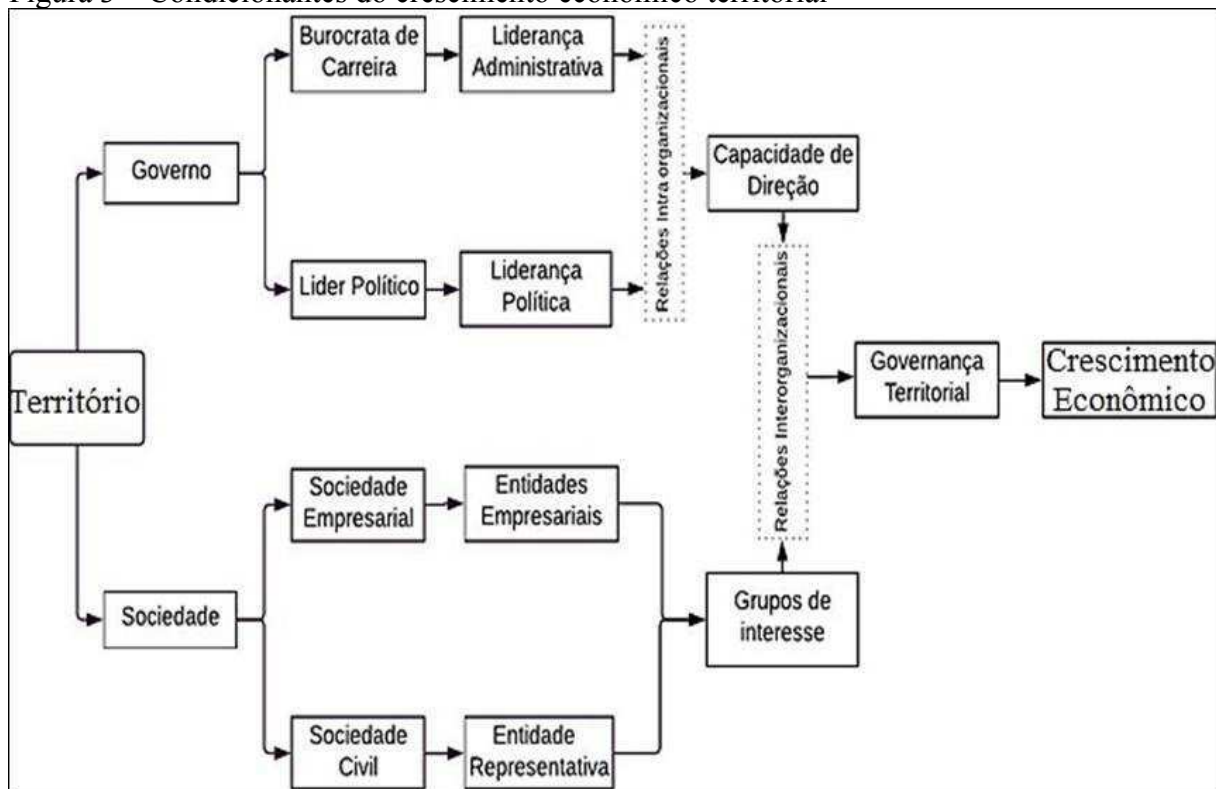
Figura 3 – Condicionantes do crescimento econômico territorial

Território

Governo

Burocrata de Carreira

Liderança Administrativa

Lider Político

Liderança Política

Relações Intra organizacionais

Capacidade de Direção

Relações Interorganizacionais

Governança Territorial

Crescimento Econômico

Sociedade

Sociedade Empresarial

Entidades Empresariais

Sociedade Civil

Entidade Representativa

Grupos de interesse